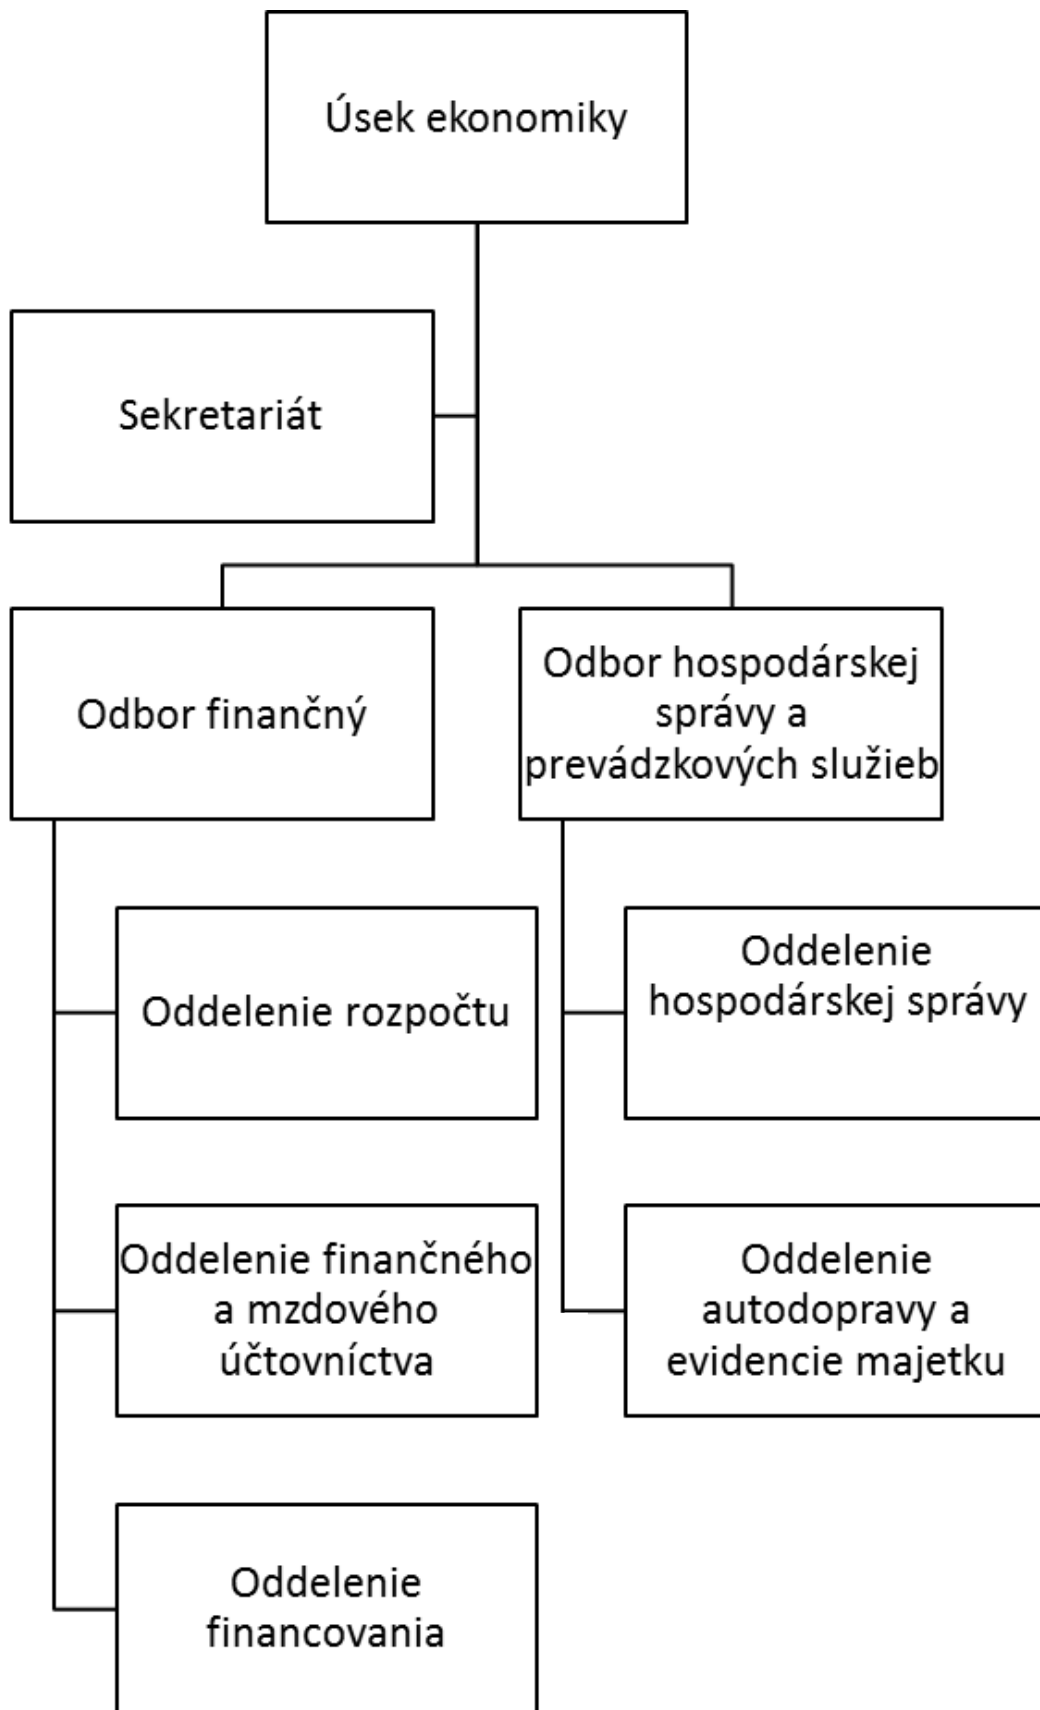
Úsek ekonomiky

Sekretariát

Odbor finančný

Odbor hospodárskej správy a prevádzkových služieb

Oddelenie rozpočtu

Oddelenie finančného a mzdového účtovníctva

Oddelenie financovania

Oddelenie hospodárskej správy

Oddelenie autodopravy a evidencie majetku